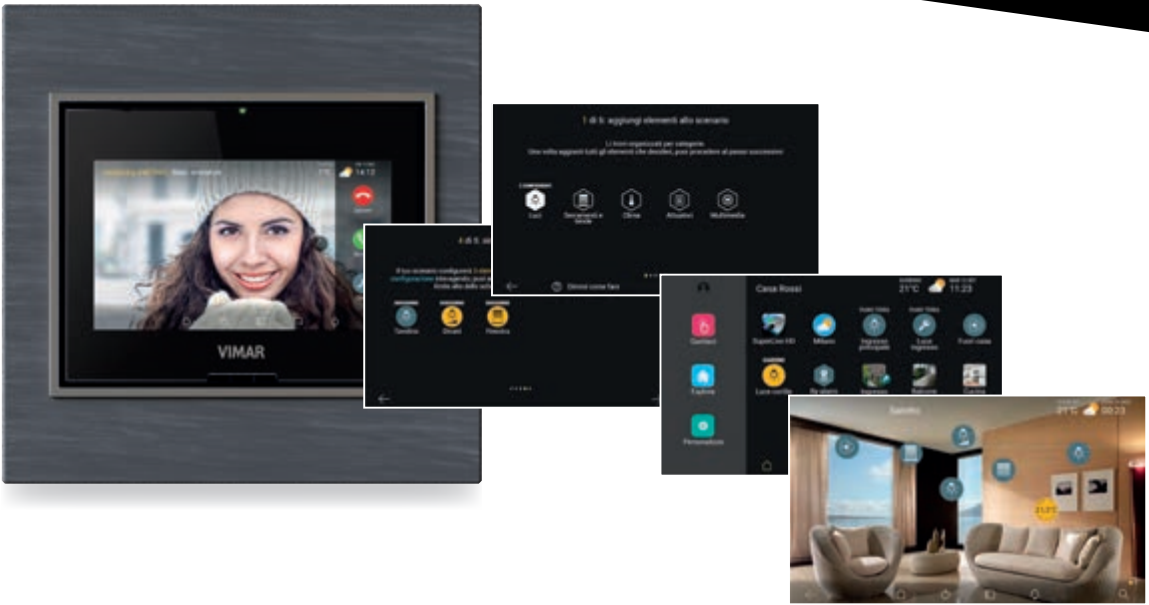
VIMAR

14:13

1 di 5: aggiungi elementi allo scenario

Li trovi organizzati per categorie.
Una volta aggiunti tutti gli elementi che desideri, puoi procedere al passo successivo

Luci

Tapparelle e tende

Clima

Attuatori

Multimedia

Dimmi come fare

4 di 5: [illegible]

Il tuo scenario configurato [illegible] configurazione interagendo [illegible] finita alla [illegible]

Tendina

Dicato

Finestra

Casa Rossi

21°C

11:23

Contatti

Esplora

Personalizza

SuperCam HD

Milano

Ingresso principale

Luce ingresso

Fuori casa

Luce cortile

Ingresso

Balcone

Cucina

Salotto

21°C

09:23

21.0°C